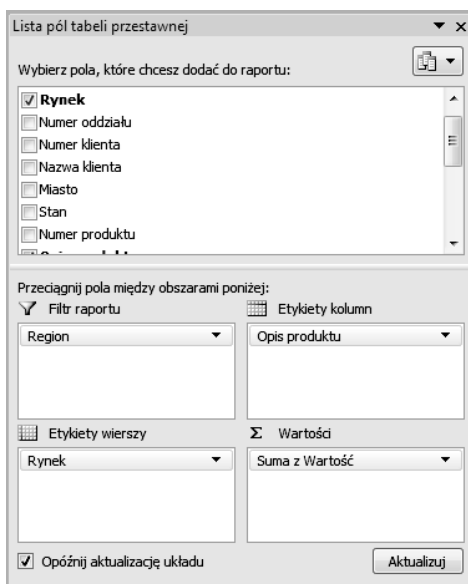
Lista pól tabeli przestawnej

Wybierz pola, które chcesz dodać do raportu:

Rynek
Numer oddziału
Numer klienta
Nazwa klienta
Miasto
Stan
Numer produktu
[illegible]

Przeciągnij pola między obszarami poniżej:

Filtr raportu
Region

Etykiety kolumn
Opis produktu

Etykiety wierszy
Rynek

Σ Wartości
Suma z Wartość

Opóźnij aktualizację układu

Aktualizuj